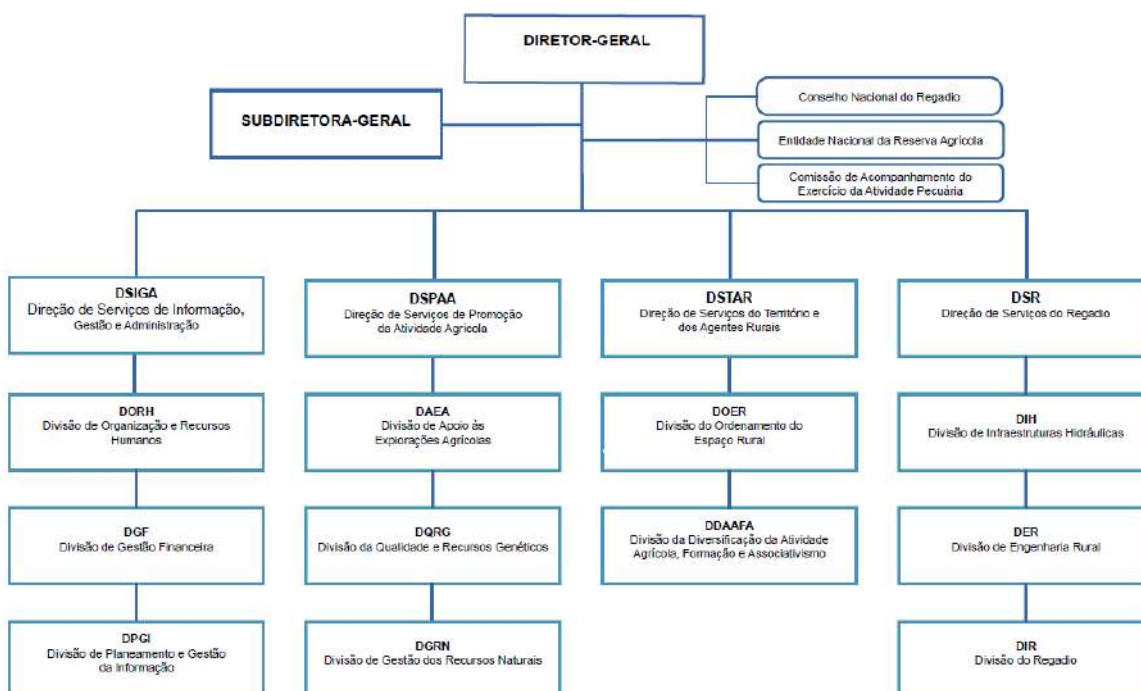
DIRETOR-GERAL

SUBDIRETORA-GERAL

Conselho Nacional do Regadio

Entidade Nacional da Reserva Agrícola

Comissão de Acompanhamento do Exercício da Atividade Pecuária

DSIGA
Direção de Serviços de Informação, Gestão e Administração

DORH
Divisão de Organização e Recursos Humanos

DGF
Divisão de Gestão Financeira

DPGI
Divisão de Planeamento e Gestão da Informação

DSPAA
Direção de Serviços de Promoção da Atividade Agrícola

DAEA
Divisão de Apoio às Explorações Agrícolas

DQRG
Divisão da Qualidade e Recursos Genéticos

DGRN
Divisão de Gestão dos Recursos Naturais

DSTAR
Direção de Serviços do Território e dos Agentes Rurais

DOER
Divisão do Ordenamento do Espaço Rural

DDAAFA
Divisão da Diversificação da Atividade Agrícola, Formação e Associativismo

DSR
Direção de Serviços do Regadio

DIH
Divisão de Infraestruturas Hidráulicas

DER
Divisão de Engenharia Rural

DIR
Divisão do Regadio